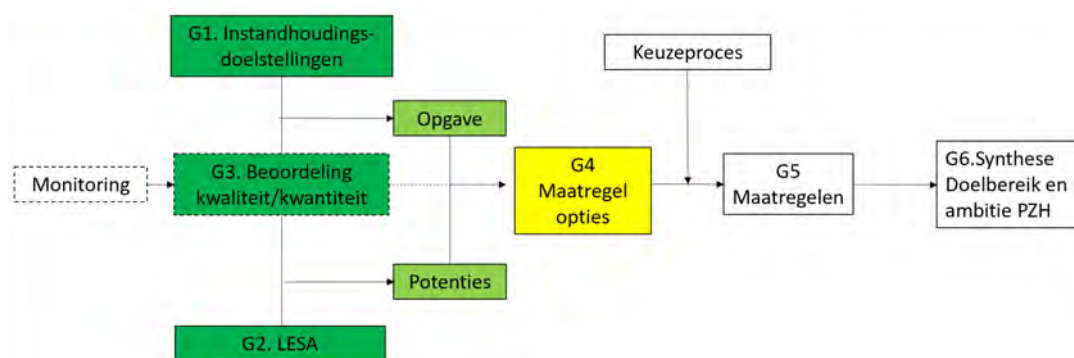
G1. Instandhoudingsdoelstellingen

Keuzeproces

Opgave

Monitoring

G3. Beoordeling kwaliteit/kwantiteit

G4 Maatregel opties

G5 Maatregelen

G6.Synthese Doelbereik en ambitie PZH

Potenties

G2. LESA